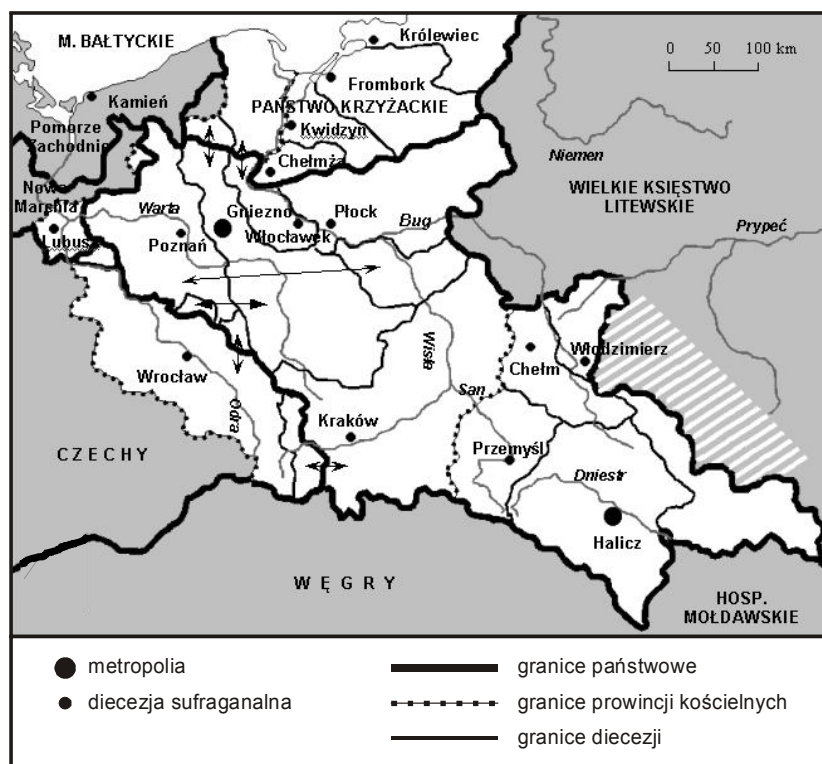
M. BAŁTYCKIE

Królewiec

0 50 100 km

Kamień

Frombork

PAŃSTWO KRZYŻACKIE

Pomorze Zachodnie

Kwidzyn

Chełmża

Niemen

Nowa Marchia

WIELKIE KSIĘSTWO LITEWSKIE

Warta

Gniezno

Płock

Lubusz

Poznań

Włocławek

Bug

Prypeć

Wisła

Chełm

Włodzimierz

Wrocław

Odra

San

Kraków

CZECHY

Przemyśl

Dniestr

Halicz

WĘGRY

HOSP. MOŁDAWSKIE

metropolia

diecezja sufraganalna

granice państwowe

granice prowincji kościelnych

granice diecezji